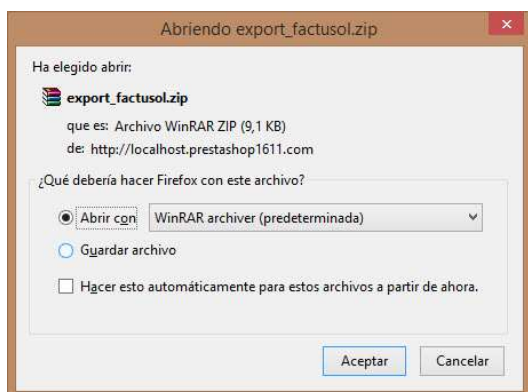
Abriendo export_factusol.zip

Ha elegido abrir:

export_factusol.zip

que es: Archivo WinRAR ZIP (9,1 KB)

de: http://localhost.prestashop1611.com

¿Qué debería hacer Firefox con este archivo?

Abrir con WinRAR archiver (predeterminada)

Guardar archivo

Hacer esto automáticamente para estos archivos a partir de ahora.

Aceptar Cancelar